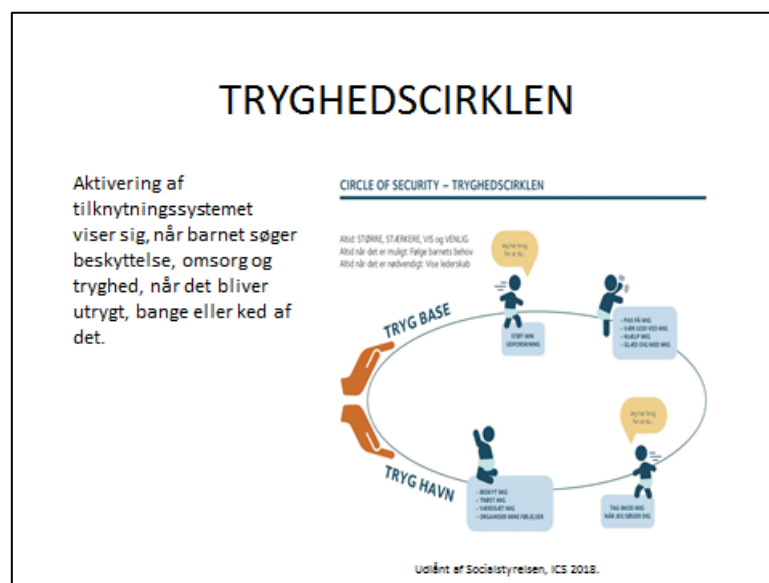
TRYGHEDSCIRKLEN

Aktivering af tilknytningssystemet viser sig, når barnet søger beskyttelse, omsorg og tryghed, når det bliver utrygt, bange eller ked af det.

CIRCLE OF SECURITY – TRYGHEDSCIRKLEN

Altid: STØRRE, STÆRKERE, VIS og VENLIG
Altid når det er muligt: Følge barnets behov
Altid når det er nødvendigt: Vise lederskab

Jeg har brug for at du...

TRYG BASE

STØT MIN UDFORSKNING

- PAS PÅ MIG
- VÆR GOD VED MIG
- HJÆLP MIG
- GLÆD DIG MED MIG

Jeg har brug for at du...

TRYG HAVN

- BESKYT MIG
- TRØST MIG
- VÆRDSÆT MIG
- ORGANISER MINE FØLELSER

TAG IMOD MIG NÅR JEG SØGER DIG

Udlånt af Socialstyrelsen, ICS 2018.